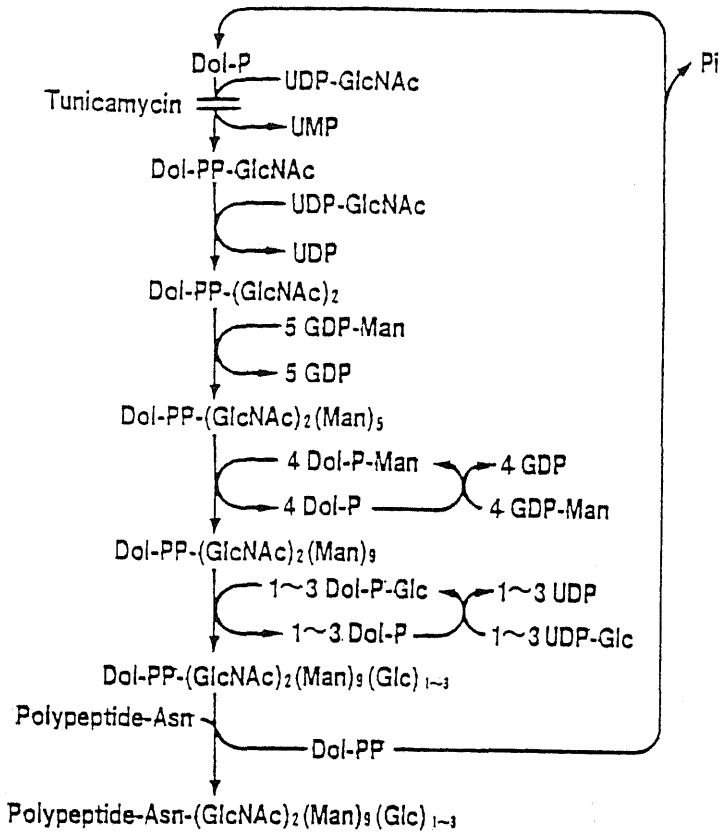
Dol-P
Tunicamycin
UDP-GlcNAc
UMP
Pi
Dol-PP-GlcNAc
UDP-GlcNAc
UDP
Dol-PP-$(GlcNAc)_2$
5 GDP-Man
5 GDP
Dol-PP-$(GlcNAc)_2(Man)_5$
4 Dol-P-Man
4 GDP
4 Dol-P
4 GDP-Man
Dol-PP-$(GlcNAc)_2(Man)_9$
1～3 Dol-P-Glc
1～3 UDP
1～3 Dol-P
1～3 UDP-Glc
Dol-PP-$(GlcNAc)_2(Man)_9(Glc)_{1\sim3}$
Polypeptide-Asn
Dol-PP
Polypeptide-Asn-$(GlcNAc)_2(Man)_9(Glc)_{1\sim3}$